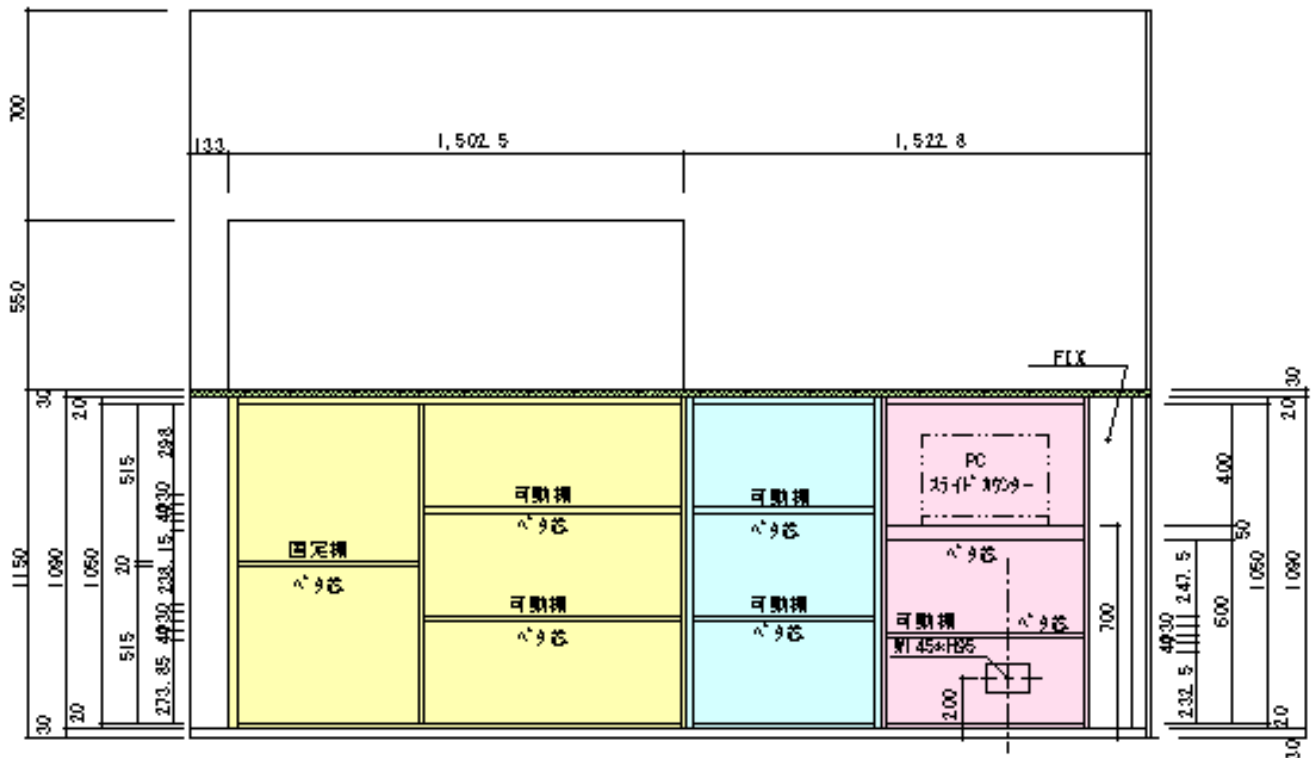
700
550
1150
1090
1050
30
20
515
20
515
20
30
298
40
30
15
238. 15
238. 15
40
30
273. 85
13.3
1,502. 5
1,522. 8
FIX
固定棚
ベタ芯
可動棚
ベタ芯
可動棚
ベタ芯
可動棚
ベタ芯
可動棚
ベタ芯
PC
スライドカウンター
ベタ芯
可動棚
ベタ芯
W145*H95
200
700
30
20
400
50
1090
1050
600
247. 5
40
30
232. 5
20
30